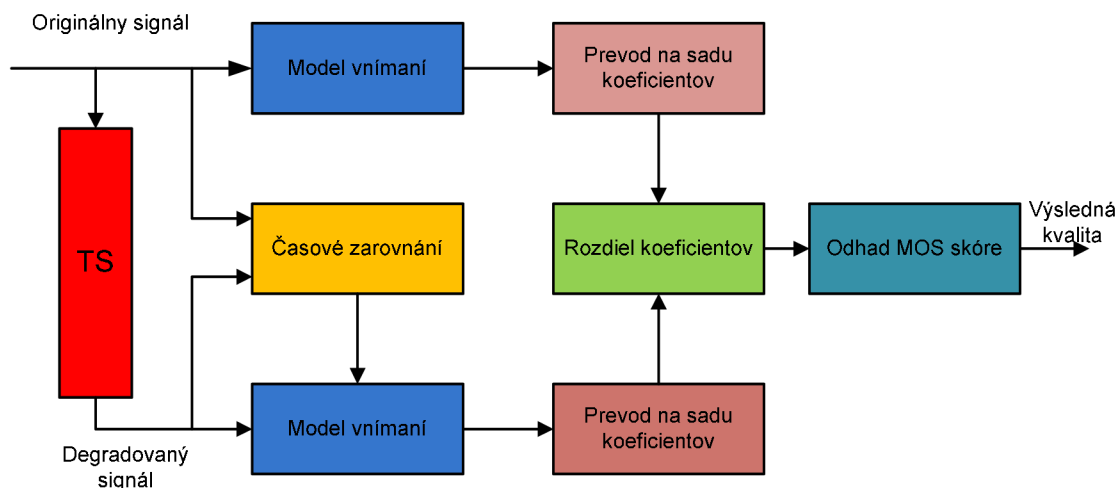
Originálny signál

Model vnímaní

Prevod na sadu koeficientov

TS

Časové zarovnání

Rozdiel koeficientov

Odhad MOS skóre

Výsledná kvalita

Model vnímaní

Prevod na sadu koeficientov

Degradovaný signál